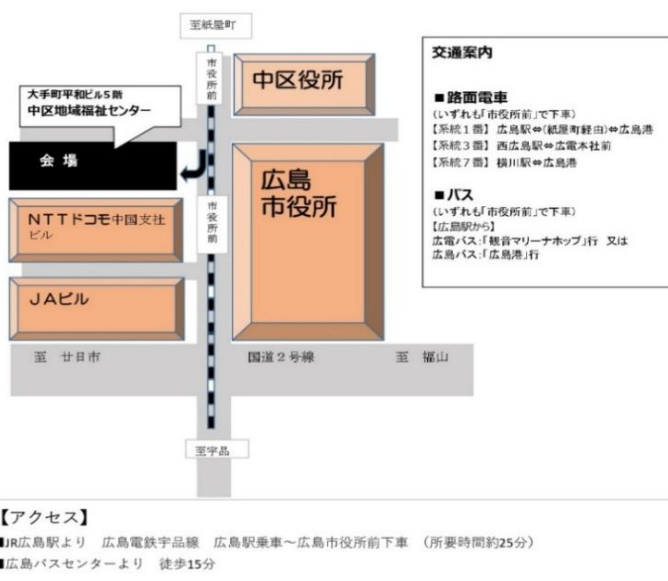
至紙屋町

市役所前

中区役所

大手町平和ビル5階
中区地域福祉センター

会 場

広島
市役所

市役所前

NTTドコモ中国支社ビル

JAビル

至 廿日市

国道2号線

至 福山

至宇品

交通案内

■路面電車
(いずれも「市役所前」で下車)
【系統1番】 広島駅⇔(紙屋町経由)⇔広島港
【系統3番】 西広島駅⇔広電本社前
【系統7番】 横川駅⇔広島港

■バス
(いずれも「市役所前」で下車)
【広島駅から】
広電バス:「観音マリーナホップ」行 又は
広島バス:「広島港」行

【アクセス】
■JR広島駅より 広島電鉄宇品線 広島駅乗車～広島市役所前下車 (所要時間約25分)
■広島バスセンターより 徒歩15分